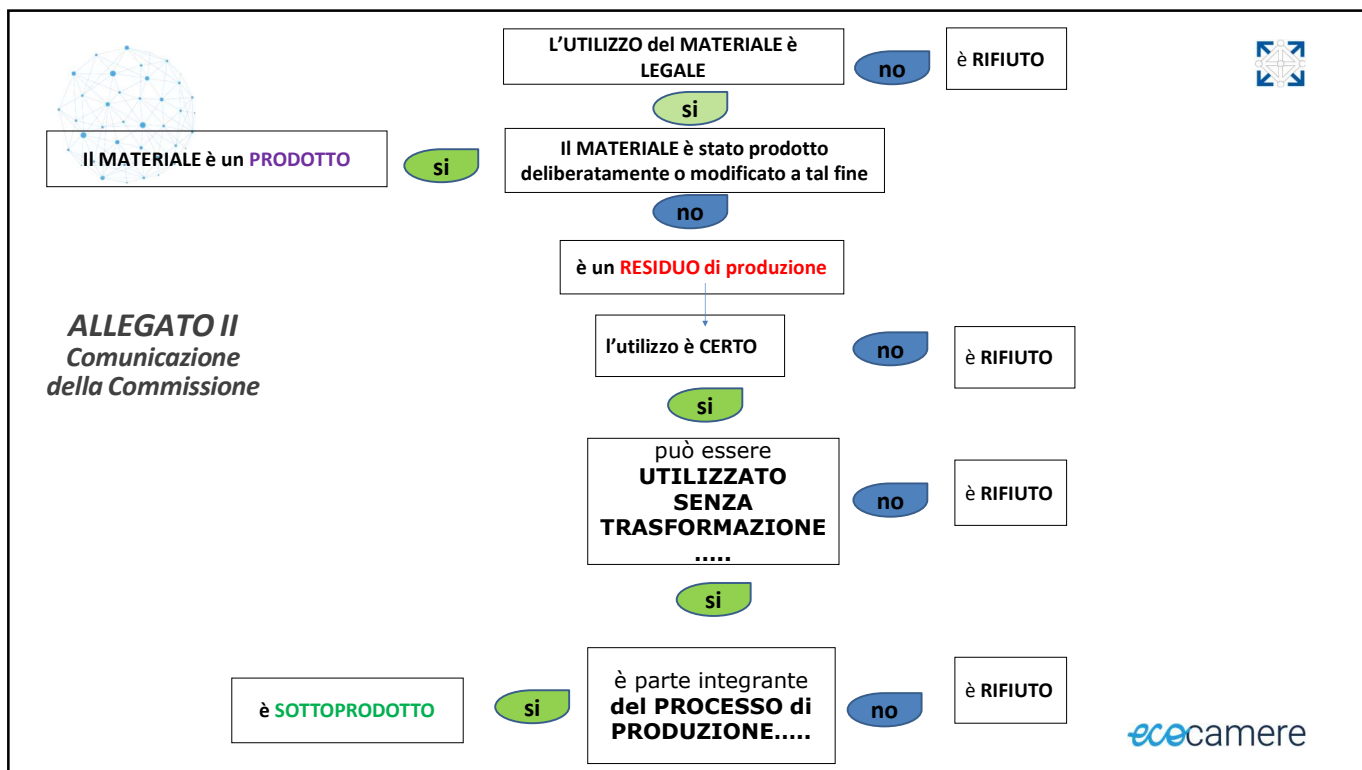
L'UTILIZZO del MATERIALE è LEGALE

no

è RIFIUTO

si

Il MATERIALE è un PRODOTTO

si

Il MATERIALE è stato prodotto deliberatamente o modificato a tal fine

no

è un RESIDUO di produzione

ALLEGATO II
Comunicazione della Commissione

l'utilizzo è CERTO

no

è RIFIUTO

si

può essere UTILIZZATO SENZA TRASFORMAZIONE .....

no

è RIFIUTO

si

è SOTTOPRODOTTO

si

è parte integrante del PROCESSO di PRODUZIONE.....

no

è RIFIUTO

ecocamere